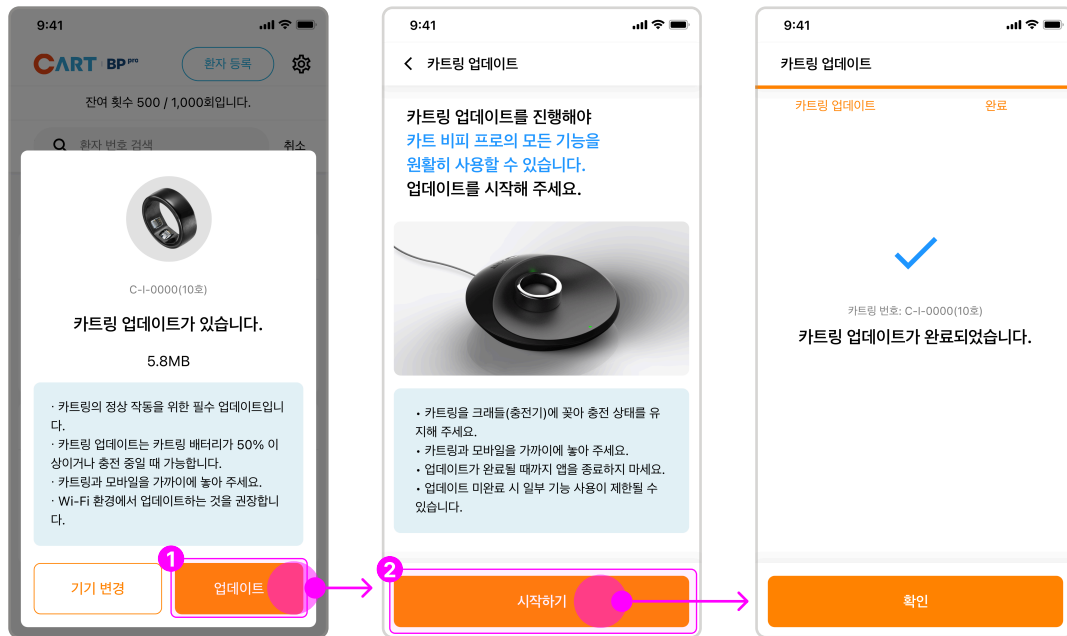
9:41

CART BP pro

환자 등록

잔여 횟수 500 / 1,000회입니다.

환자 번호 검색

취소

C-I-0000(10호)

카트링 업데이트가 있습니다.

5.8MB

· 카트링의 정상 작동을 위한 필수 업데이트입니다.
· 카트링 업데이트는 카트링 배터리가 50% 이상이거나 충전 중일 때 가능합니다.
· 카트링과 모바일을 가까이에 놓아 주세요.
· Wi-Fi 환경에서 업데이트하는 것을 권장합니다.

1

기기 변경

업데이트

9:41

카트링 업데이트

카트링 업데이트를 진행해야
카트 비피 프로의 모든 기능을
원활히 사용할 수 있습니다.
업데이트를 시작해 주세요.

• 카트링을 크래들(충전기)에 꽂아 충전 상태를 유지해 주세요.
• 카트링과 모바일을 가까이에 놓아 주세요.
• 업데이트가 완료될 때까지 앱을 종료하지 마세요.
• 업데이트 미완료 시 일부 기능 사용이 제한될 수 있습니다.

2

시작하기

9:41

카트링 업데이트

카트링 업데이트

완료

카트링 번호: C-I-0000(10호)

카트링 업데이트가 완료되었습니다.

확인